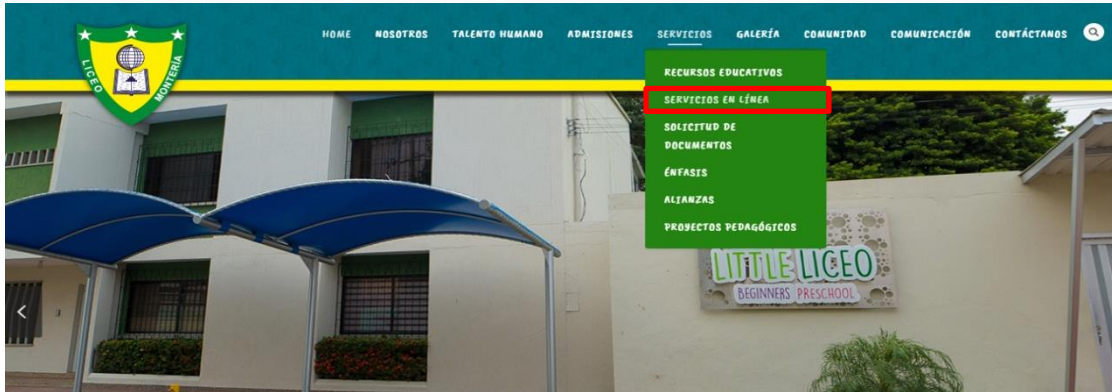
LICEO MONTERÍA

HOME NOSOTROS TALENTO HUMANO ADMISIONES SERVICIOS GALERÍA COMUNIDAD COMUNICACIÓN CONTÁCTANOS

RECURSOS EDUCATIVOS
SERVICIOS EN LÍNEA
SOLICITUD DE DOCUMENTOS
ÉNFASIS
ALIANZAS
PROYECTOS PEDAGÓGICOS

LITTLE LICEO
BEGINNERS PRESCHOOL